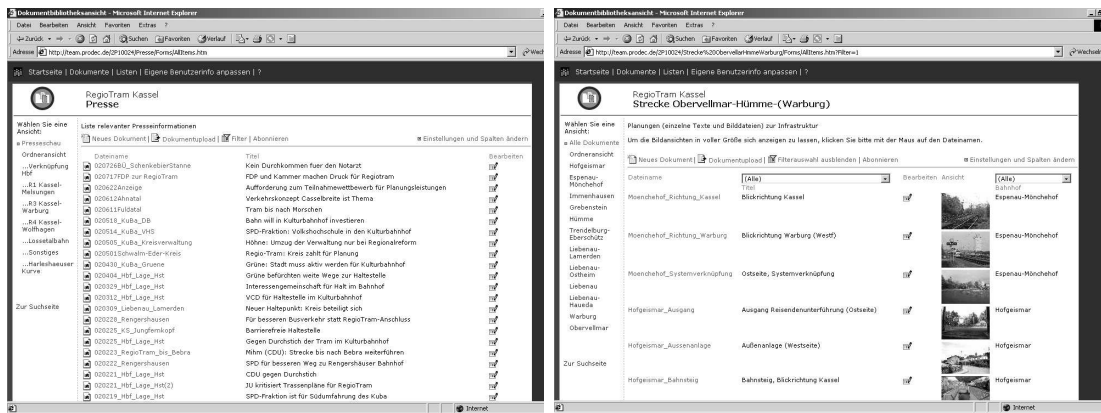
Dokumentbibliotheksansicht - Microsoft Internet Explorer
Datei Bearbeiten Ansicht Favoriten Extras ?
Zurück Suchen Favoriten Verlauf
Adresse http://team.prodec.de/2P10024/Presse/Forms/AllItems.htm
Startseite | Dokumente | Listen | Eigene Benutzerinfo anpassen | ?
RegioTram Kassel
Presse
Wählen Sie eine Ansicht:
Presseschau
Ordneransicht
...Verknüpfung Hbf
...R1 Kassel-Melsungen
...R3 Kassel-Warburg
...R4 Kassel-Wolfhagen
...Lossetalbahn
...Sonstiges
...Harleshaeuser Kurve
Zur Suchseite
Liste relevanter Presseinformationen
Neues Dokument | Dokumentupload | Filter | Abonnieren
Einstellungen und Spalten ändern
| Dateiname | Titel | Bearbeiten |
|---|---|---|
| 020726BÜ_SchenkebierStanne | Kein Durchkommen fuer den Notarzt | |
| 020717FDP zur RegioTram | FDP und Kammer machen Druck für Regiotram | |
| 020622Anzeige | Aufforderung zum Teilnahmewettbewerb für Planungsleistungen | |
| 020612Ahnatal | Verkehrskonzept Casselbreite ist Thema | |
| 020611Fuldatal | Tram bis nach Morschen | |
| 020518_KuBa_DB | Bahn will in Kulturbahnhof investieren | |
| 020514_KuBa_VHS | SPD-Fraktion: Volkshochschule in den Kulturbahnhof | |
| 020505_KuBa_Kreisverwaltung | Höhne: Umzug der Verwaltung nur bei Regionalreform | |
| 020501Schwalm-Eder-Kreis | Regio-Tram: Kreis zahlt für Planung | |
| 020430_KuBa_Gruene | Grüne: Stadt muss aktiv werden für Kulturbahnhof | |
| 020404_Hbf_Lage_Hst | Grüne befürchten weite Wege zur Haltestelle | |
| 020329_Hbf_Lage_Hst | Interessengemeinschaft für Halt im Bahnhof | |
| 020312_Hbf_Lage_Hst | VCD für Haltestelle im Kulturbahnhof | |
| 020309_Liebenau_Lamerden | Neuer Haltepunkt: Kreis beteiligt sich | |
| 020228_Rengershausen | Für besseren Busverkehr statt RegioTram-Anschluss | |
| 020226_KS_Jungfernkopf | Barrierefreie Haltestelle | |
| 020225_Hbf_Lage_Hst | Gegen Durchstich der Tram im Kulturbahnhof | |
| 020223_RegioTram_bis_Bebra | Mihm (CDU): Strecke bis nach Bebra weiterführen | |
| 020222_Rengershausen | SPD für besseren Weg zu Rengershäuser Bahnhof | |
| 020221_Hbf_Lage_Hst | CDU gegen Durchstich | |
| 020221_Hbf_Lage_Hst(2) | JU kritisiert Trassenpläne für RegioTram | |
| 020219_Hbf_Lage_Hst | SPD-Fraktion ist für Südumfahrung des Kuba | |
Internet

Dokumentbibliotheksansicht - Microsoft Internet Explorer
Datei Bearbeiten Ansicht Favoriten Extras ?
Zurück Suchen Favoriten Verlauf
Adresse http://team.prodec.de/2P10024/Strecke%20ObervellmarHümmeWarburg/Forms/AllItems.htm?Filter=1
Wechseln
Startseite | Dokumente | Listen | Eigene Benutzerinfo anpassen | ?
RegioTram Kassel
Strecke Obervellmar-Hümme-(Warburg)
Wählen Sie eine Ansicht:
Alle Dokumente
Ordneransicht
Hofgeismar
Espenau-Mönchehof
Immenhausen
Grebenstein
Hümme
Trendelburg-Eberschütz
Liebenau-Lamerden
Liebenau-Ostheim
Liebenau
Liebenau-Haueda
Warburg
Obervellmar
Zur Suchseite
Planungen (einzelne Texte und Bilddateien) zur Infrastruktur
Um die Bildansichten in voller Größe sich anzeigen zu lassen, klicken Sie bitte mit der Maus auf den Dateinamen.
Neues Dokument | Dokumentupload | Filterauswahl ausblenden | Abonnieren
Einstellungen und Spalten ändern
| Dateiname | (Alle) Titel | Bearbeiten | Ansicht | (Alle) Bahnhof |
|---|---|---|---|---|
| Moenchehof_Richtung_Kassel | Blickrichtung Kassel | | | Espenau-Mönchehof |
| Moenchehof_Richtung_Warburg | Blickrichtung Warburg (Westf) | | | Espenau-Mönchehof |
| Moenchehof_Systemverknüpfung | Ostseite, Systemverknüpfung | | | Espenau-Mönchehof |
| Hofgeismar_Ausgang | Ausgang Reisendenunterführung (Ostseite) | | | Hofgeismar |
| Hofgeismar_Aussenanlage | Außenanlage (Westseite) | | | Hofgeismar |
| Hofgeismar_Bahnsteig | Bahnsteig, Blickrichtung Kassel | | | Hofgeismar |
Internet